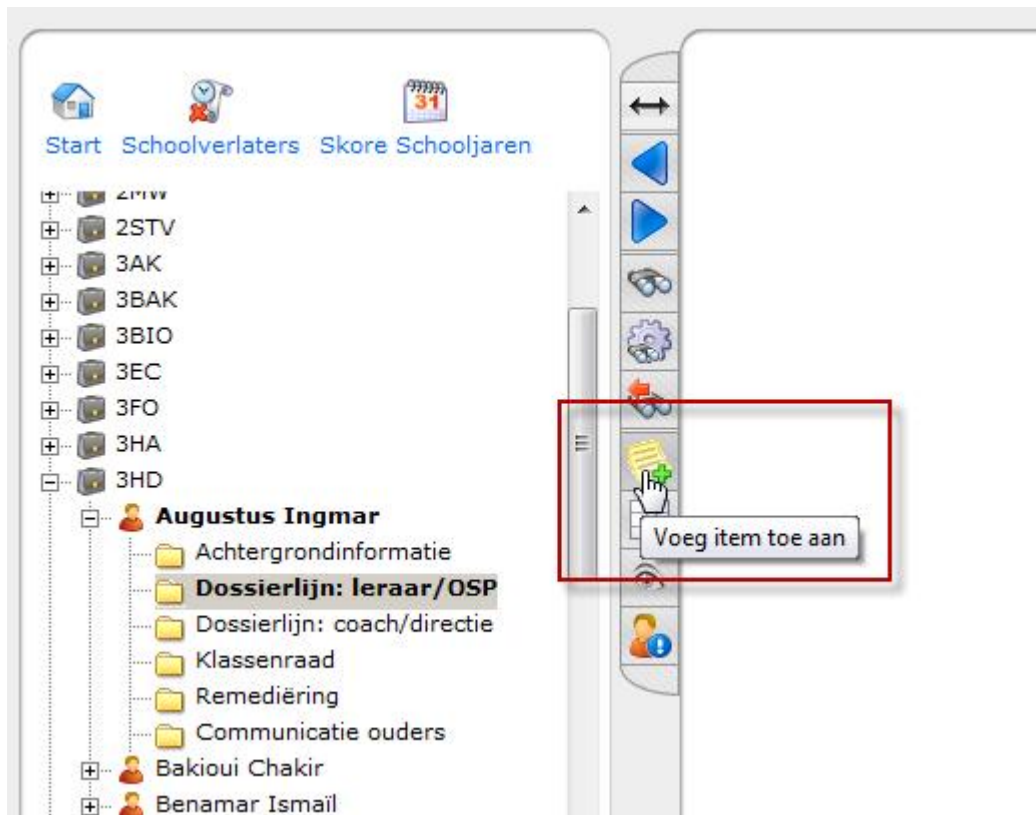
Start Schoolverlaters Skore Schooljaren

2MW
2STV
3AK
3BAK
3BIO
3EC
3FO
3HA
3HD
Augustus Ingmar
Achtergrondinformatie
Dossierlijn: leraar/OSP
Dossierlijn: coach/directie
Klassenraad
Remediëring
Communicatie ouders
Bakioui Chakir
Benamar Ismaïl

31

Voeg item toe aan